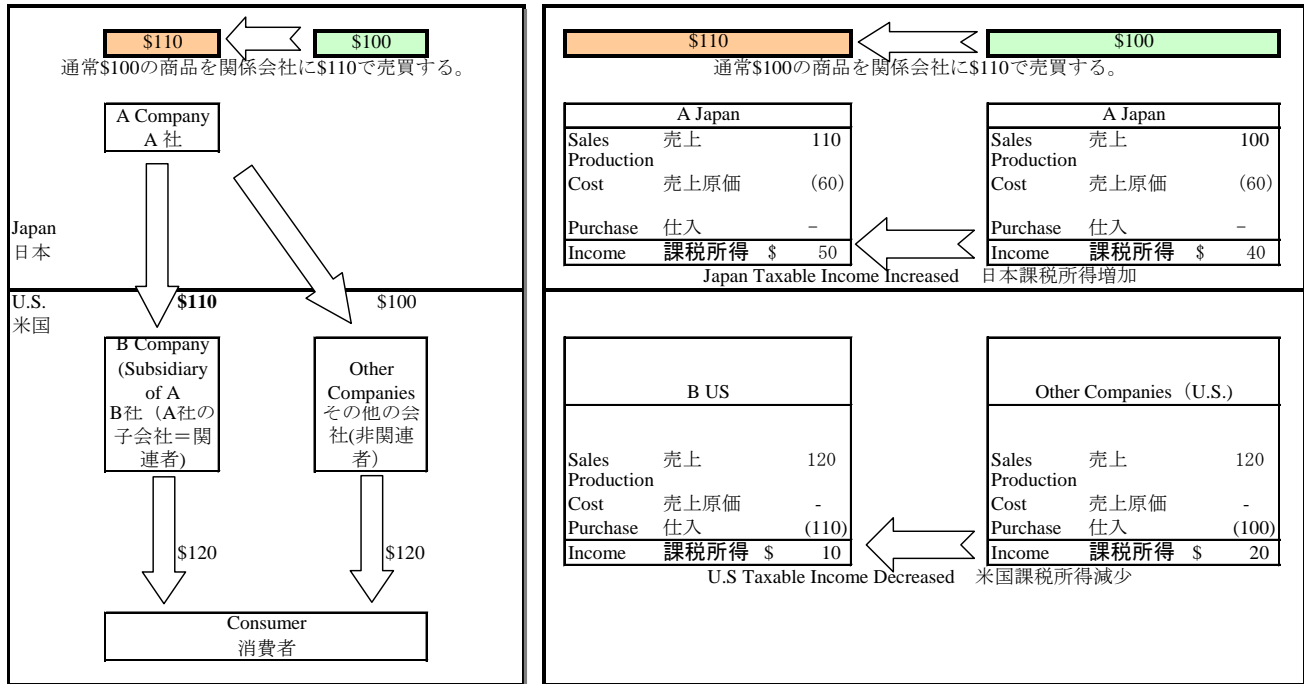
$110 $100
通常$100の商品を関係会社に$110で売買する。

A Company
A 社

Japan
日本

U.S.
米国

$110

$100

B Company (Subsidiary of A
B社（A社の子会社＝関連者)

Other Companies
その他の会社(非関連者)

$120

$120

Consumer
消費者

$110 $100
通常$100の商品を関係会社に$110で売買する。

| A Japan | | |
|---|---|---|
| Sales Production | 売上 | 110 |
| Cost | 売上原価 | (60) |
| Purchase | 仕入 | − |
| Income | 課税所得 $ | 50 |

| A Japan | | |
|---|---|---|
| Sales Production | 売上 | 100 |
| Cost | 売上原価 | (60) |
| Purchase | 仕入 | − |
| Income | 課税所得 $ | 40 |

Japan Taxable Income Increased 日本課税所得増加

| B US | | |
|---|---|---|
| Sales Production | 売上 | 120 |
| Cost | 売上原価 | - |
| Purchase | 仕入 | (110) |
| Income | 課税所得 $ | 10 |

| Other Companies（U.S.) | | |
|---|---|---|
| Sales Production | 売上 | 120 |
| Cost | 売上原価 | - |
| Purchase | 仕入 | (100) |
| Income | 課税所得 $ | 20 |

U.S Taxable Income Decreased 米国課税所得減少